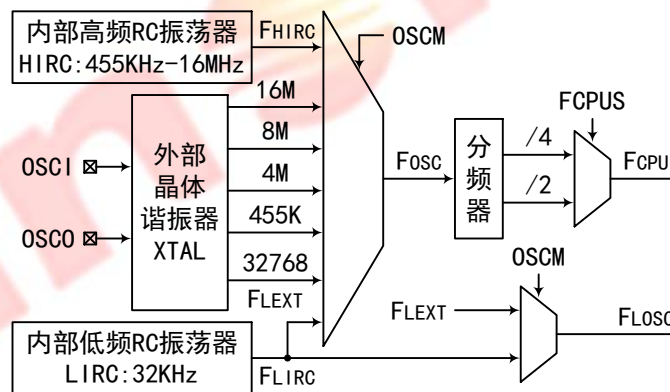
内部高频RC振荡器
HIRC:455KHz-16MHz

FHIRC

OSCM

16M

8M

4M

455K

32768

FLEXT

OSCI

OSCO

外部晶体谐振器
XTAL

FOSC

分频器

/4

/2

FCPUS

FCPU

OSCM

FLEXT

FLOSC

内部低频RC振荡器
LIRC:32KHz

FLIRC